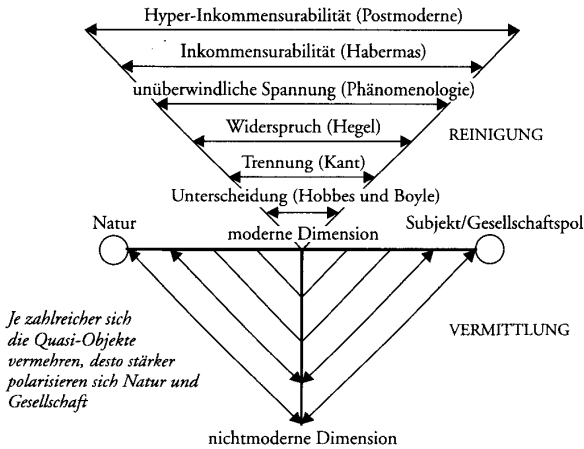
Hyper-Inkommensurabilität (Postmoderne)

Inkommensurabilität (Habermas)

unüberwindliche Spannung (Phänomenologie)

Widerspruch (Hegel)

REINIGUNG

Trennung (Kant)

Unterscheidung (Hobbes und Boyle)

Natur

moderne Dimension

Subjekt/Gesellschaftspol

Je zahlreicher sich die Quasi-Objekte vermehren, desto stärker polarisieren sich Natur und Gesellschaft

VERMITTLUNG

nichtmoderne Dimension